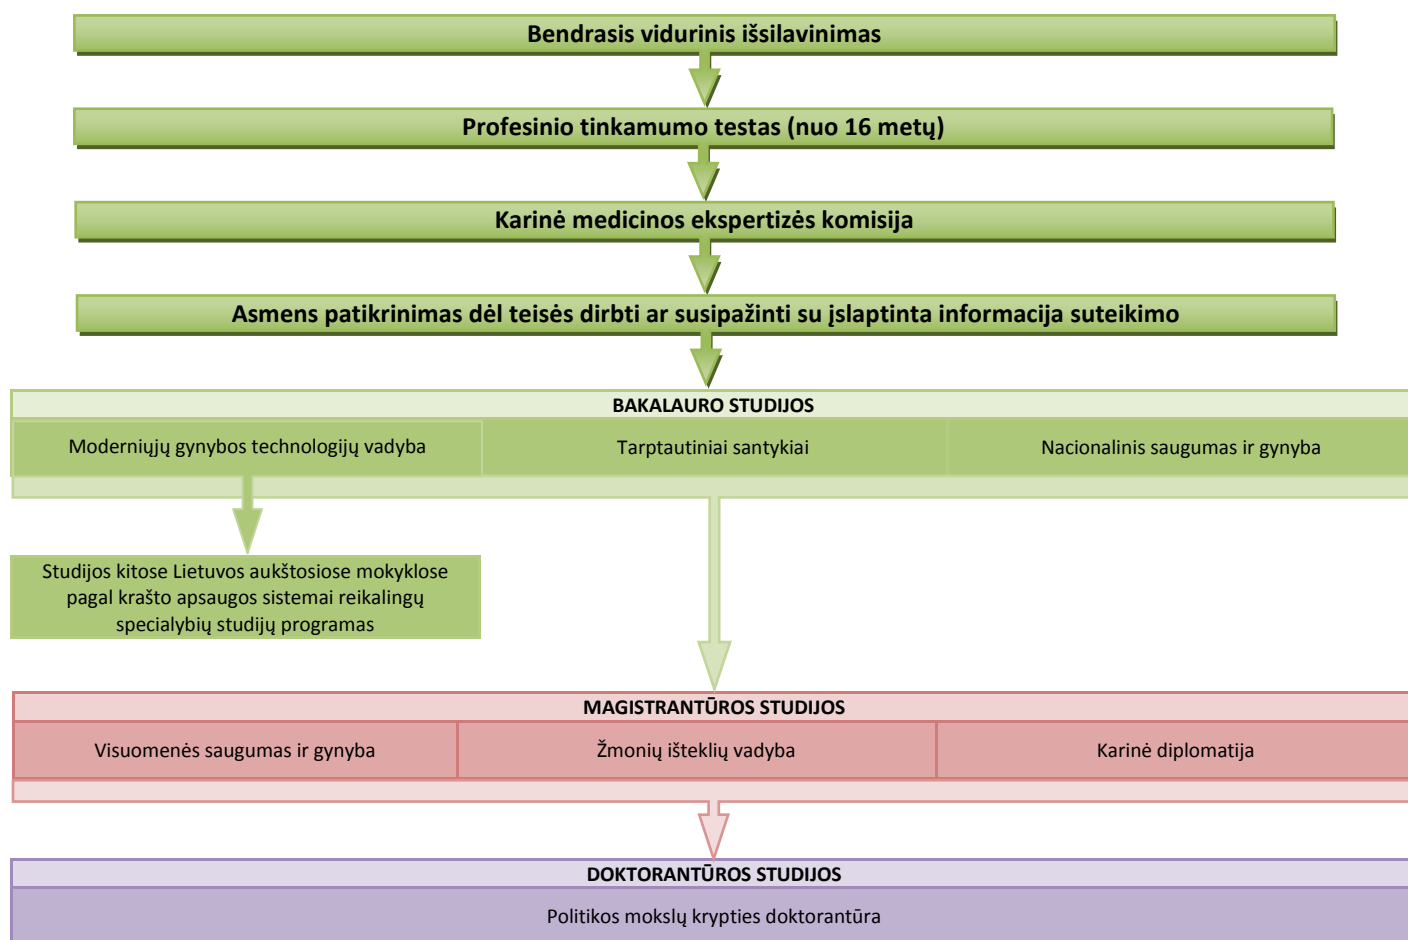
Bendrasis vidurinis išsilavinimas

Profesinio tinkamumo testas (nuo 16 metų)

Karinė medicinos ekspertizės komisija

Asmens patikrinimas dėl teisės dirbti ar susipažinti su įslaptinta informacija suteikimo

BAKALAURO STUDIJOS

Moderniųjų gynybos technologijų vadyba

Tarptautiniai santykiai

Nacionalinis saugumas ir gynyba

Studijos kitose Lietuvos aukštosiose mokyklose pagal krašto apsaugos sistemai reikalingų specialybių studijų programas

MAGISTRANTŪROS STUDIJOS

Visuomenės saugumas ir gynyba

Žmonių išteklių vadyba

Karinė diplomatija

DOKTORANTŪROS STUDIJOS

Politikos mokslų krypties doktorantūra